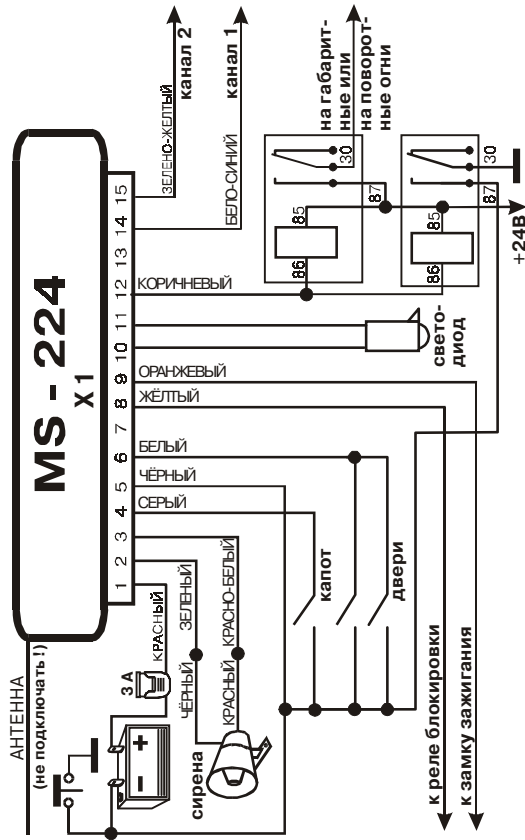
MS - 224
X1

1
2
3
4
5
6
7
8
9
10
11
12
13
14
15

ЗЕЛЕНО-ЖЕЛТЫЙ
канал 2
БЕЛО-СИНИЙ
канал 1
на габаритные или на поворотные огни
30
87
85
86
30
87
85
86
+24В
КОРИЧНЕВЫЙ
светодиод
ОРАНЖЕВЫЙ
ЖЁЛТЫЙ
БЕЛЫЙ
ЧЁРНЫЙ
СЕРЫЙ
капот
двери
КРАСНЫЙ
ЗЕЛЕНЫЙ
КРАСНО-БЕЛЫЙ
ЧЁРНЫЙ
КРАСНЫЙ
3 А
КРАСНЫЙ
АНТЕННА
(не подключать!)
+
–
сирена
к реле блокировки
к замку зажигания